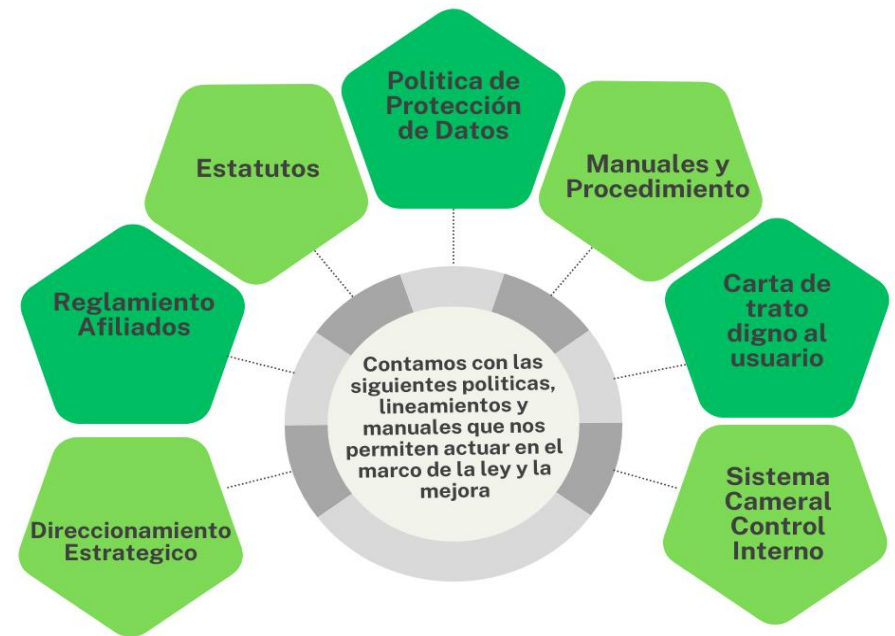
Politica de Protección de Datos

Estatutos

Manuales y Procedimiento

Reglamento Afiliados

Carta de trato digno al usuario

Contamos con las siguientes politicas, lineamientos y manuales que nos permiten actuar en el marco de la ley y la mejora

Direccionamiento Estrategico

Sistema Cameral Control Interno